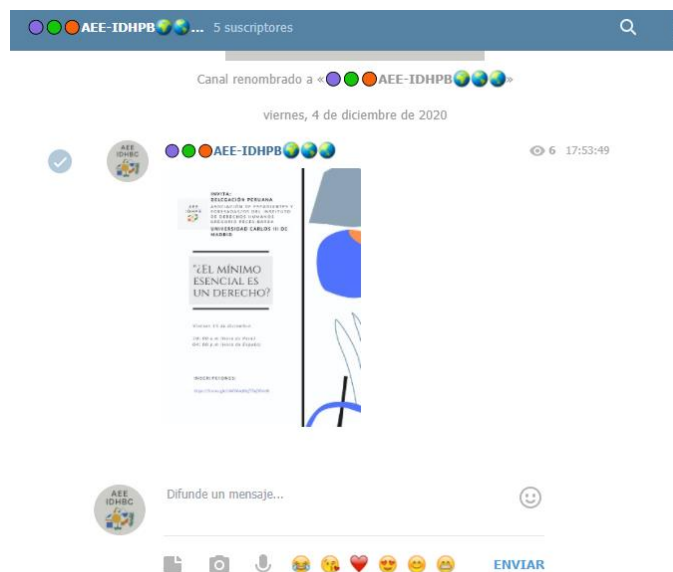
🟣🟢🟠AEE-IDHPB🌍🌏... 5 suscriptores

Canal renombrado a «🟣🟢🟠AEE-IDHPB🌍🌏🌏»

viernes, 4 de diciembre de 2020

🟣🟢🟠AEE-IDHPB🌍🌏🌏

6 17:53:49

INVITA:
DELEGACIÓN PERUANA
ASOCIACIÓN DE PROFESORES Y POSTGRADUADOS DEL INSTITUTO DE DERECHOS HUMANOS GREGORIO PECES BARBA
UNIVERSIDAD CARLOS III DE MADRID

"¿EL MÍNIMO ESENCIAL ES UN DERECHO?

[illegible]

INSCRIPCIONES:
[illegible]

AEE IDHBC

Difunde un mensaje...

ENVIAR